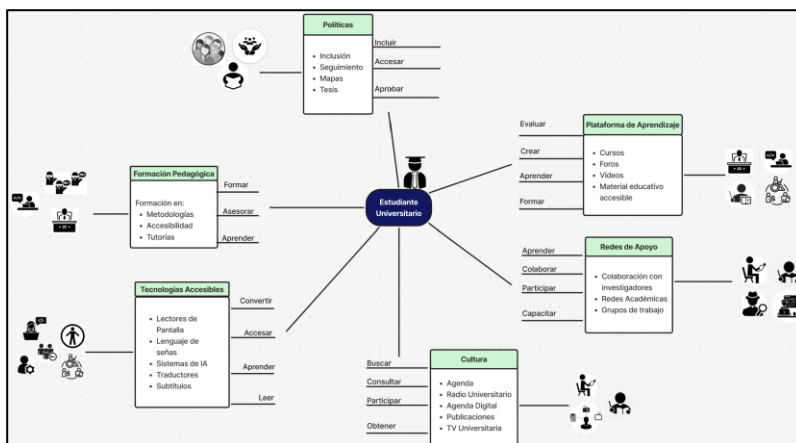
Políticas

- Inclusión
- Seguimiento
- Mapas
- Tesis

Incluir
Accesar
Aprobar

Evaluar
Crear
Aprender
Formar

Plataforma de Aprendizaje

- Cursos
- Foros
- Videos
- Material educativo accesible

Formación Pedagógica

Formación en:
- Metodologías
- Accesibilidad
- Tutorías

Formar
Asesorar
Aprender

Estudiante Universitario

Aprender
Colaborar
Participar
Capacitar

Redes de Apoyo

- Colaboración con investigadores
- Redes Académicas
- Grupos de trabajo

Tecnologías Accesibles

- Lectores de Pantalla
- Lenguaje de señas
- Sistemas de IA
- Traductores
- Subtítulos

Convertir
Accesar
Aprender
Leer

Buscar
Consultar
Participar
Obtener

Cultura

- Agenda
- Radio Universitario
- Agenda Digital
- Publicaciones
- TV Universitaria